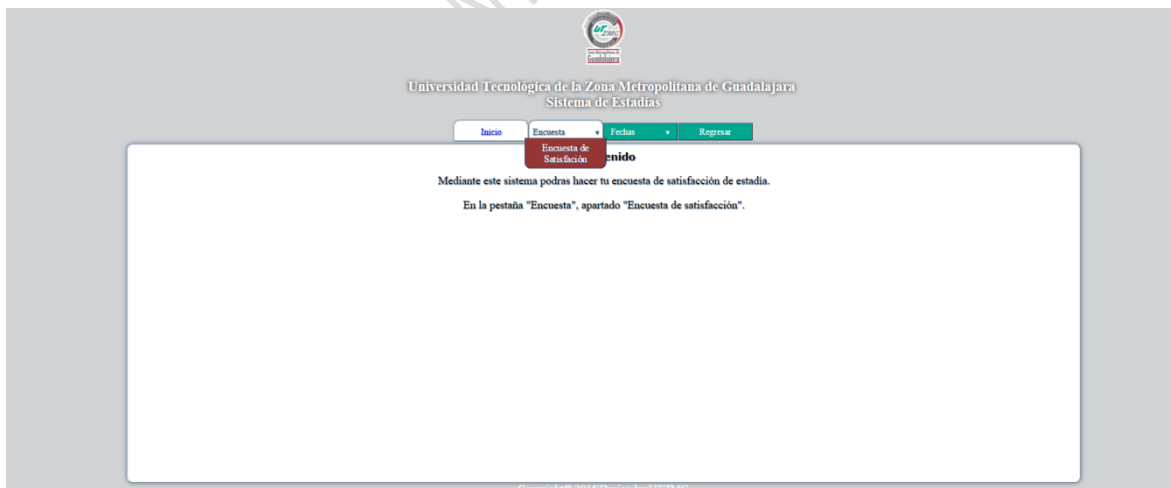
Guadalajara

Universidad Tecnológica de la Zona Metropolitana de Guadalajara
Sistema de Estadias

Inicio
Encuesta ▾
Fechas ▾
Regresar

Encuesta de Satisfación

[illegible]enido

Mediante este sistema podras hacer tu encuesta de satisfacción de estadía.

En la pestaña "Encuesta", apartado "Encuesta de satisfacción".

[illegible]